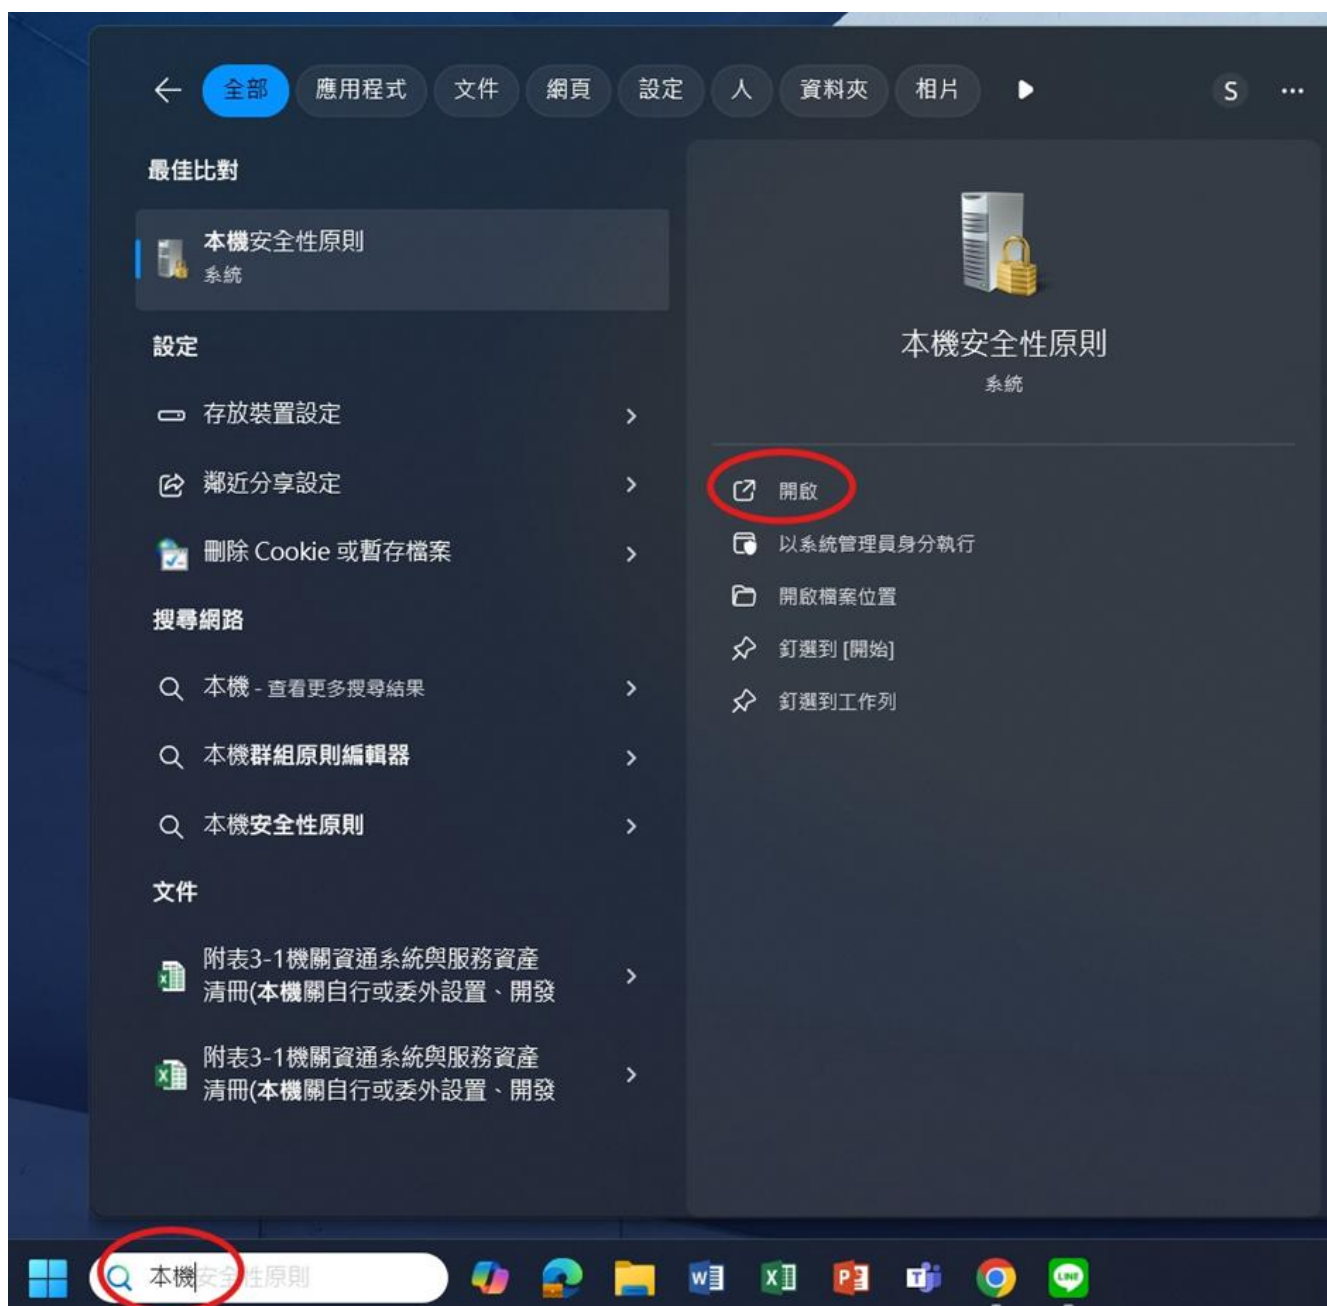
全部 應用程式 文件 網頁 設定 人 資料夾 相片 S ...

最佳比對

本機安全性原則
系統

設定

存放裝置設定

鄰近分享設定

刪除 Cookie 或暫存檔案

搜尋網路

本機 - 查看更多搜尋結果

本機群組原則編輯器

本機安全性原則

文件

附表3-1機關資通系統與服務資產清冊(本機關自行或委外設置、開發

附表3-1機關資通系統與服務資產清冊(本機關自行或委外設置、開發

本機安全性原則
系統

開啟

以系統管理員身分執行

開啟檔案位置

釘選到 [開始]

釘選到工作列

本機安全性原則